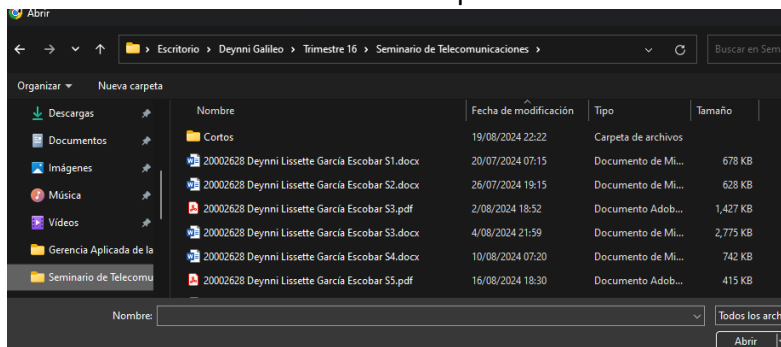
Abrir

Escritorio › Deynni Galileo › Trimestre 16 › Seminario de Telecomunicaciones ›

Buscar en Sem

Organizar ▾ Nueva carpeta

Descargas
Documentos
Imágenes
Música
Vídeos
Gerencia Aplicada de la
Seminario de Telecomu

| Nombre | Fecha de modificación | Tipo | Tamaño |
|---|---|---|---|
| Cortos | 19/08/2024 22:22 | Carpeta de archivos | |
| 20002628 Deynni Lissette García Escobar S1.docx | 20/07/2024 07:15 | Documento de Mi... | 678 KB |
| 20002628 Deynni Lissette García Escobar S2.docx | 26/07/2024 19:15 | Documento de Mi... | 628 KB |
| 20002628 Deynni Lissette García Escobar S3.pdf | 2/08/2024 18:52 | Documento Adob... | 1,427 KB |
| 20002628 Deynni Lissette García Escobar S3.docx | 4/08/2024 21:59 | Documento de Mi... | 2,775 KB |
| 20002628 Deynni Lissette García Escobar S4.docx | 10/08/2024 07:20 | Documento de Mi... | 742 KB |
| 20002628 Deynni Lissette García Escobar S5.pdf | 16/08/2024 18:30 | Documento Adob... | 415 KB |

Nombre:

Todos los arch

Abrir